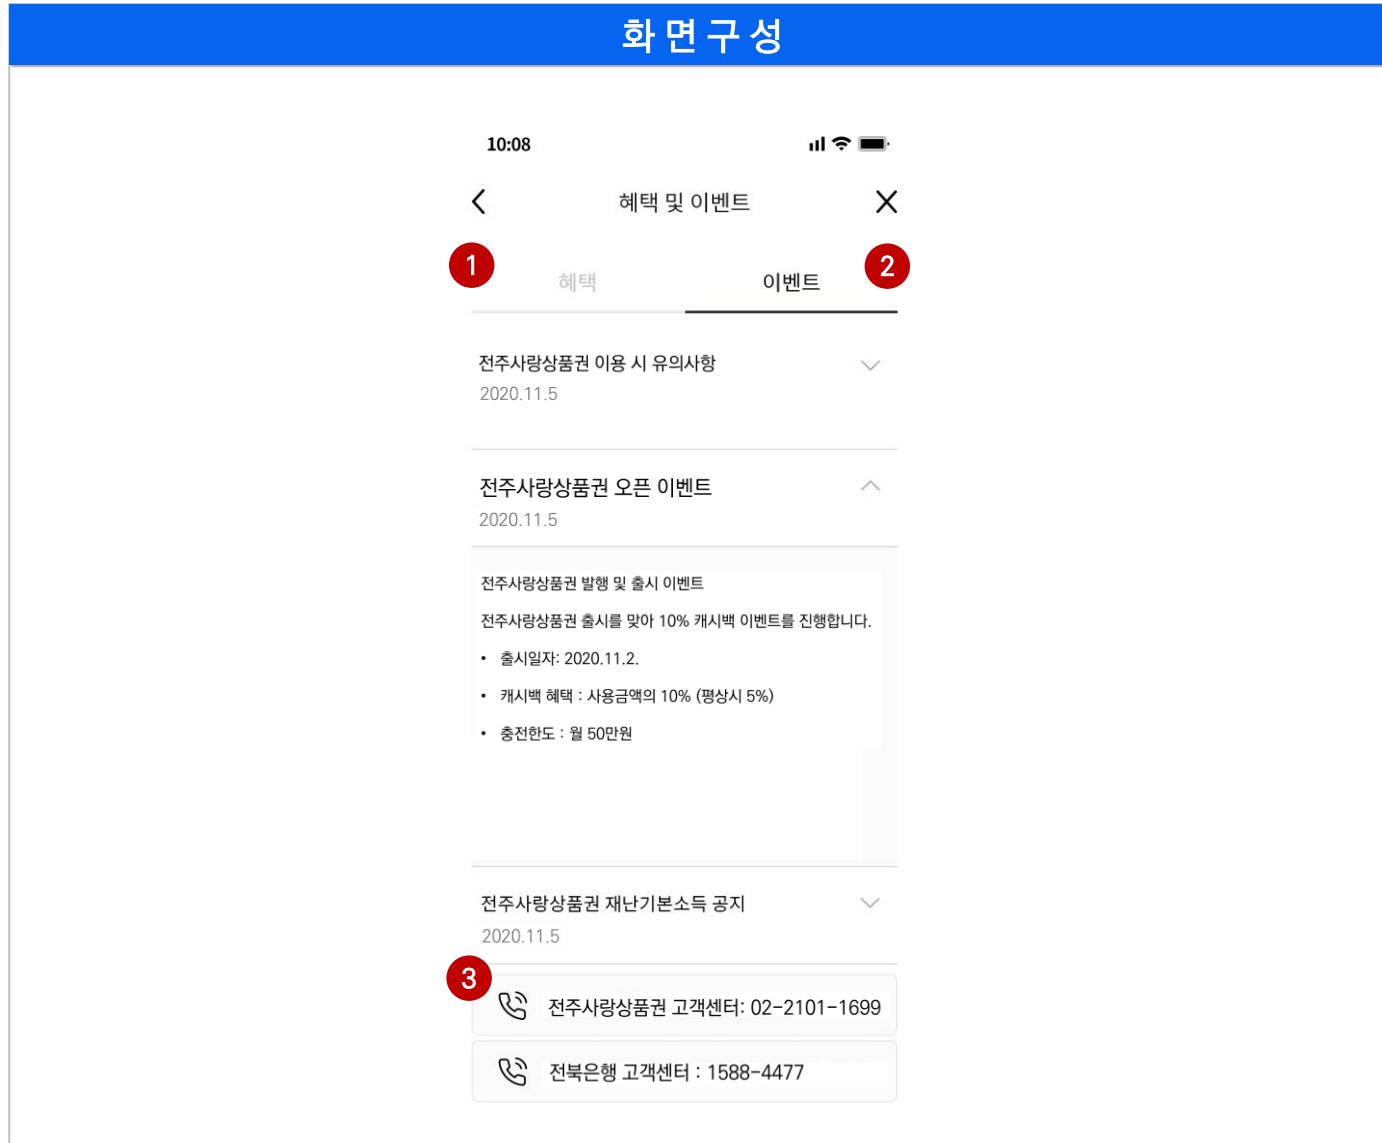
화면구성

10:08

혜택 및 이벤트

1
혜택
이벤트
2

전주사랑상품권 이용 시 유의사항
2020.11.5

전주사랑상품권 오픈 이벤트
2020.11.5

전주사랑상품권 발행 및 출시 이벤트

전주사랑상품권 출시를 맞아 10% 캐시백 이벤트를 진행합니다.

• 출시일자: 2020.11.2.

• 캐시백 혜택 : 사용금액의 10% (평상시 5%)

• 충전한도 : 월 50만원

전주사랑상품권 재난기본소득 공지
2020.11.5

3
전주사랑상품권 고객센터: 02-2101-1699

전북은행 고객센터 : 1588-4477